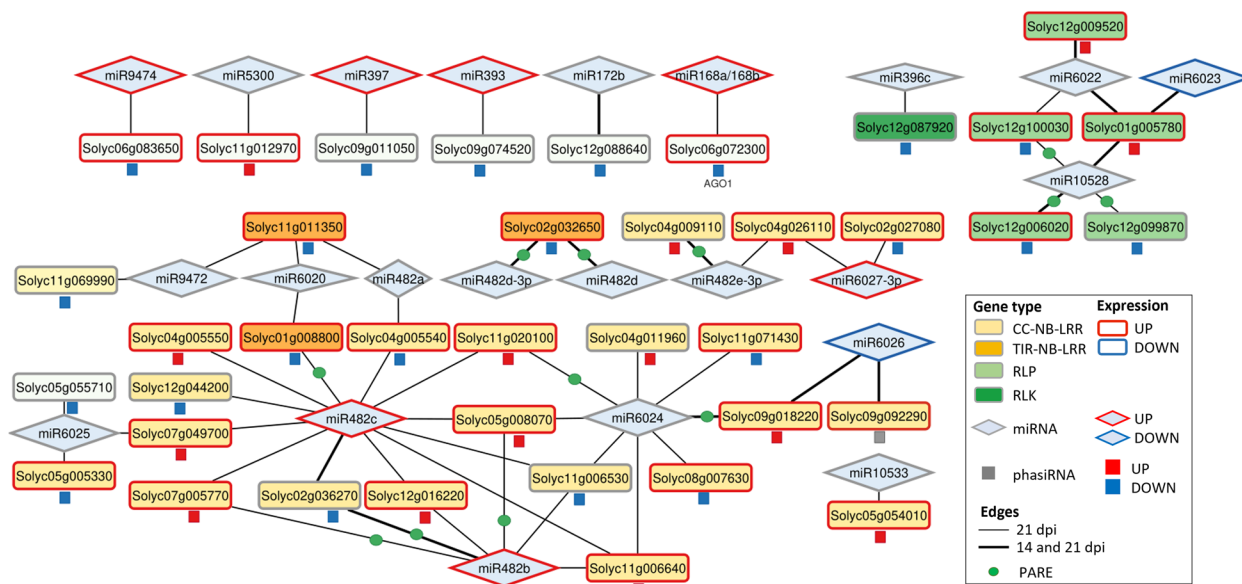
miR9474
miR5300
miR397
miR393
miR172b
miR168a/168b
Solyc06g083650
Solyc11g012970
Solyc09g011050
Solyc09g074520
Solyc12g088640
Solyc06g072300
AGO1

miR396c
Solyc12g087920

Solyc12g009520
miR6022
miR6023
Solyc12g100030
Solyc01g005780
miR10528
Solyc12g006020
Solyc12g099870

Solyc11g011350
Solyc02g032650
Solyc04g009110
Solyc04g026110
Solyc02g027080
Solyc11g069990
miR9472
miR6020
miR482a
miR482d-3p
miR482d
miR482e-3p
miR6027-3p

Solyc01g008800
Solyc04g005550
Solyc04g005540
Solyc11g020100
Solyc04g011960
Solyc11g071430
miR6026
Solyc05g055710
Solyc12g044200
miR482c
Solyc05g008070
miR6024
Solyc09g018220
Solyc09g092290
miR6025
Solyc07g049700
Solyc05g005330
Solyc11g006530
Solyc08g007630
miR10533
Solyc07g005770
Solyc02g036270
Solyc12g016220
Solyc05g054010
miR482b
Solyc11g006640

Gene type
CC-NB-LRR
TIR-NB-LRR
RLP
RLK
miRNA
phasiRNA
Expression
UP
DOWN
UP
DOWN
UP
DOWN
Edges
21 dpi
14 and 21 dpi
PARE